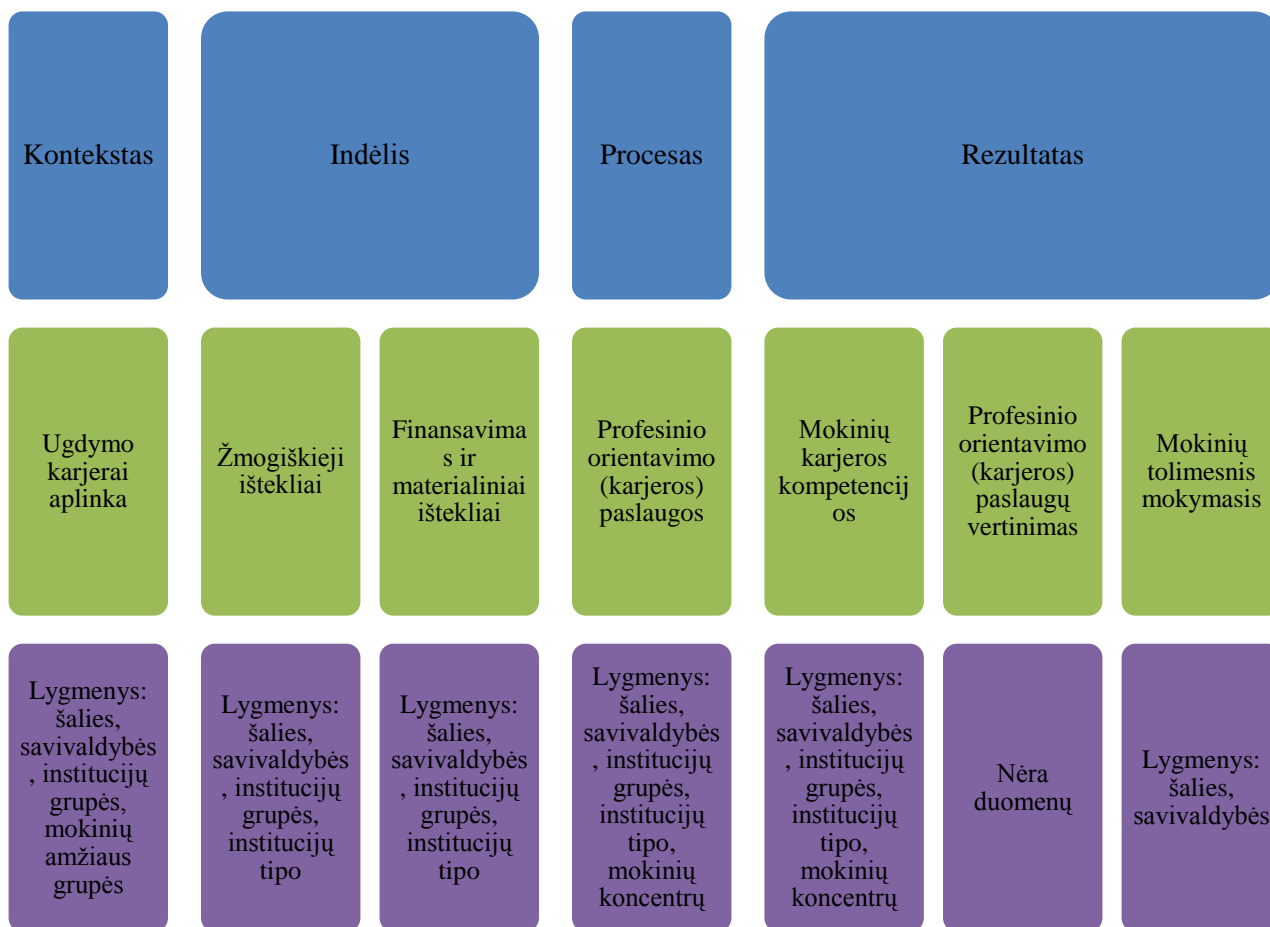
Kontekstas

Indėlis

Procesas

Rezultatas

Ugdymo karjerai aplinka

Žmogiškieji ištekliai

Finansavimas ir materialiniai ištekliai

Profesinio orientavimo (karjeros) paslaugos

Mokinių karjeros kompetencijos

Profesinio orientavimo (karjeros) paslaugų vertinimas

Mokinių tolimesnis mokymasis

Lygmenys: šalies, savivaldybės, institucijų grupės, mokinių amžiaus grupės

Lygmenys: šalies, savivaldybės, institucijų grupės, institucijų tipo

Lygmenys: šalies, savivaldybės, institucijų grupės, institucijų tipo

Lygmenys: šalies, savivaldybės, institucijų grupės, institucijų tipo, mokinių koncentrų

Lygmenys: šalies, savivaldybės, institucijų grupės, institucijų tipo, mokinių koncentrų

Nėra duomenų

Lygmenys: šalies, savivaldybės